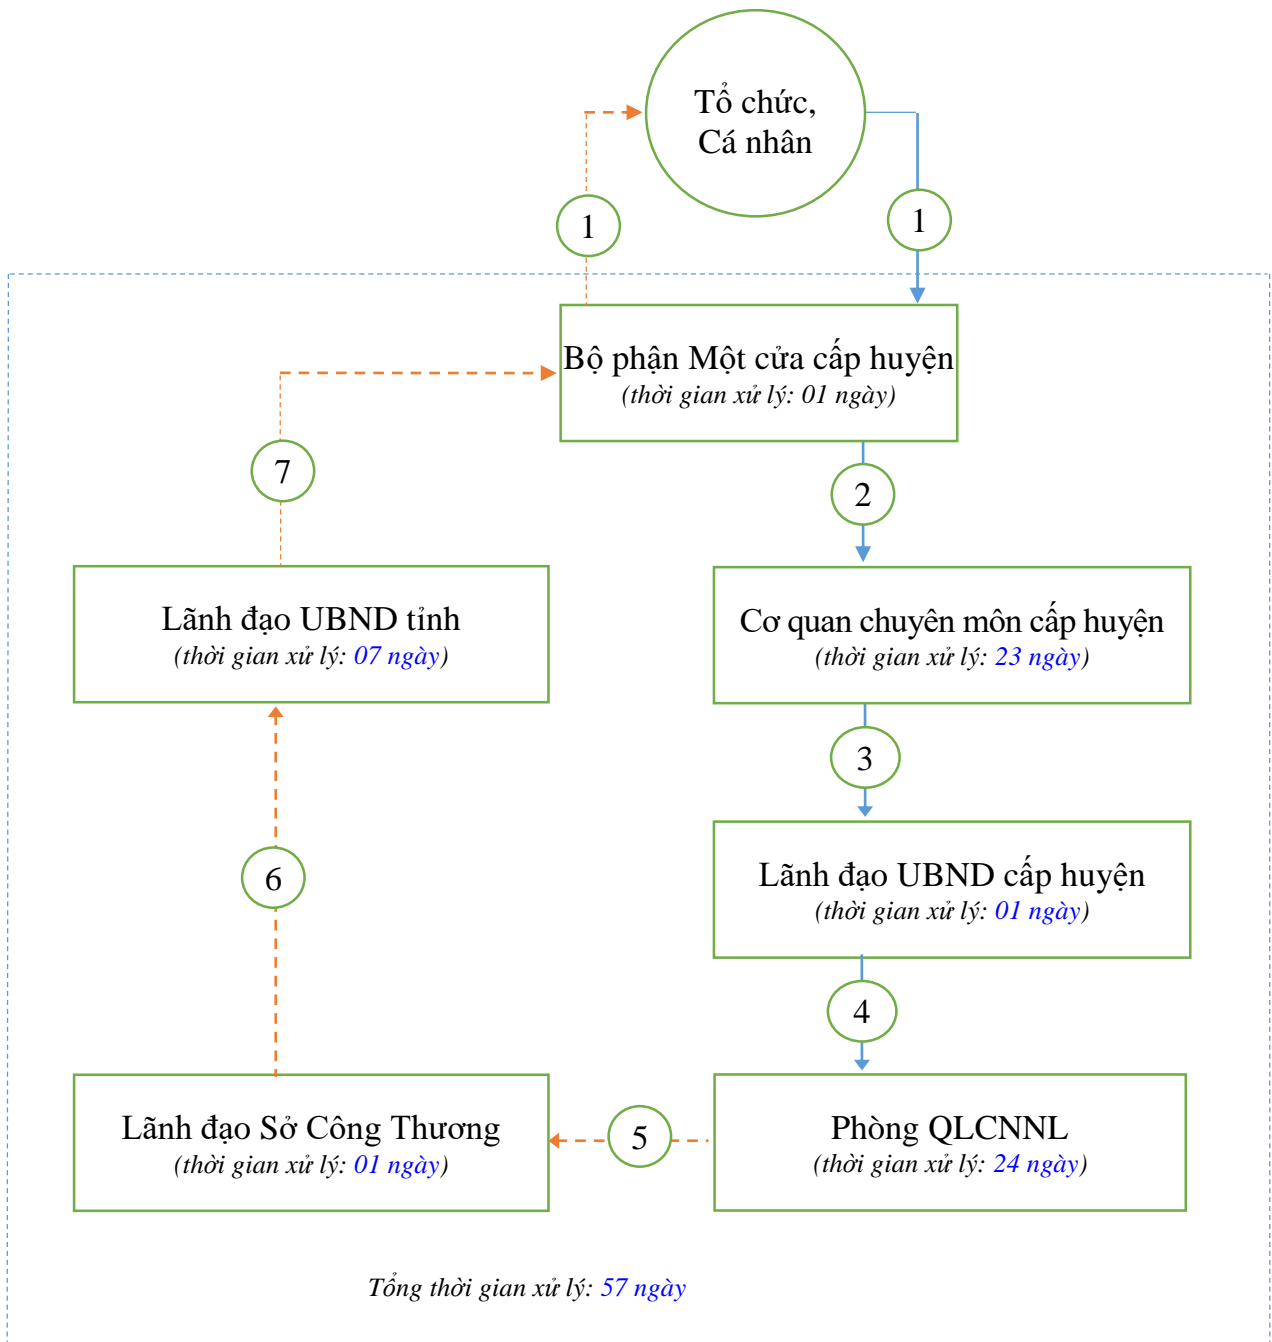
Tổ chức, Cá nhân

1

1

Bộ phận Một cửa cấp huyện
(thời gian xử lý: 01 ngày)

7

2

Lãnh đạo UBND tỉnh
(thời gian xử lý: 07 ngày)

Cơ quan chuyên môn cấp huyện
(thời gian xử lý: 23 ngày)

3

Lãnh đạo UBND cấp huyện
(thời gian xử lý: 01 ngày)

6

4

Lãnh đạo Sở Công Thương
(thời gian xử lý: 01 ngày)

5

Phòng QLCNNL
(thời gian xử lý: 24 ngày)

Tổng thời gian xử lý: 57 ngày